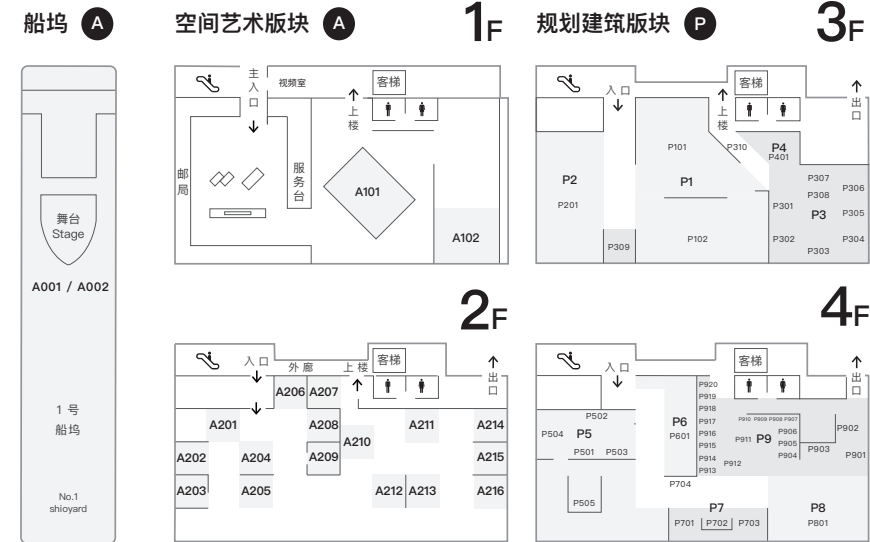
船坞 A

舞台 Stage

A001 / A002

1 号 船坞

No.1 shioyard

空间艺术版块 A 1F

主入口

视频室

客梯

上楼

邮局

服务台

A101

A102

2F

入口

外廊

上楼

客梯

A206 A207

A201

A208

A211

A214

A210

A202

A204

A209

A215

A203

A205

A212 A213

A216

规划建筑版块 P 3F

入口

客梯

上楼

出口

P101

P310

P4 P401

P2 P201

P1

P307

P308

P306

P301

P3

P305

P309

P102

P302

P303

P304

4F

入口

客梯

出口

P920 P919 P918 P917 P916 P915 P914 P913

P502

P504 P5

P501 P503

P6 P601

P910 P909 P908 P907

P911 P9

P906 P905 P904

P903

P902

P901

P912

P704

P505

P7

P701 P702 P703

P8 P801